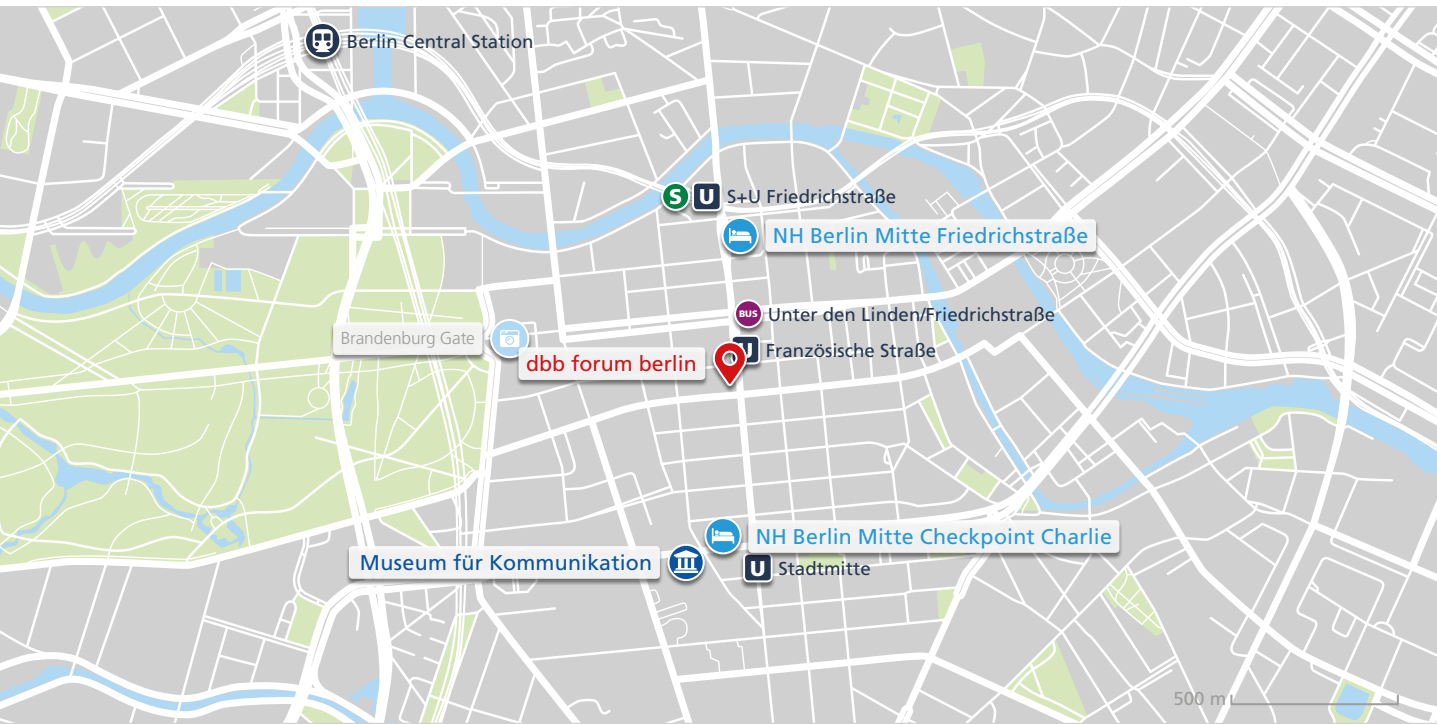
Berlin Central Station

S U S+U Friedrichstraße

NH Berlin Mitte Friedrichstraße

BUS Unter den Linden/Friedrichstraße

Brandenburg Gate

U Französische Straße

dbb forum berlin

NH Berlin Mitte Checkpoint Charlie

Museum für Kommunikation

U Stadtmitte

500 m